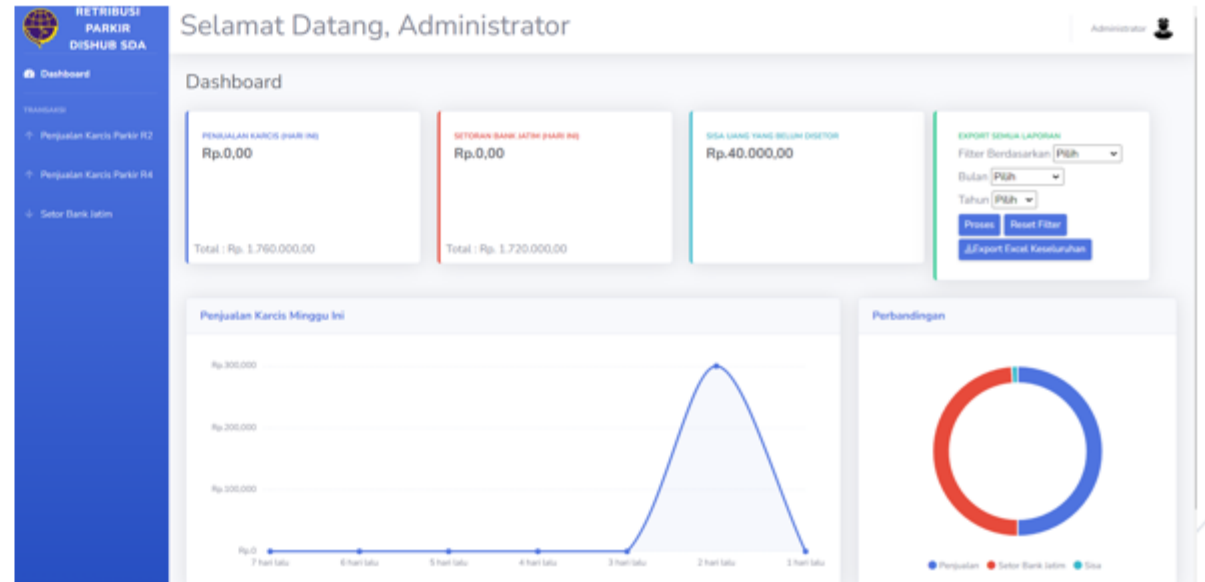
RETRIBUSI PARKIR DISHUB SDA

Dashboard

TRANSAKSI

Penjualan Karcis Parkir R2

Penjualan Karcis Parkir R4

Setor Bank Jatim

Selamat Datang, Administrator

Administrator

Dashboard

PENJUALAN KARCIS (HARI INI)
Rp.0,00
Total : Rp. 1.760.000,00

SETORAN BANK JATIM (HARI INI)
Rp.0,00
Total : Rp. 1.720.000,00

SISA UANG YANG BELUM DISETOR
Rp.40.000,00

EXPORT SEMUA LAPORAN
Filter Berdasarkan Pilih
Bulan Pilih
Tahun Pilih
Proses Reset Filter
Export Excel Keseluruhan

Penjualan Karcis Minggu Ini

Rp.300,000
Rp.200,000
Rp.100,000
Rp.0
7 hari lalu 6 hari lalu 5 hari lalu 4 hari lalu 3 hari lalu 2 hari lalu 1 hari lalu

Perbandingan

Penjualan Setor Bank Jatim Sisa